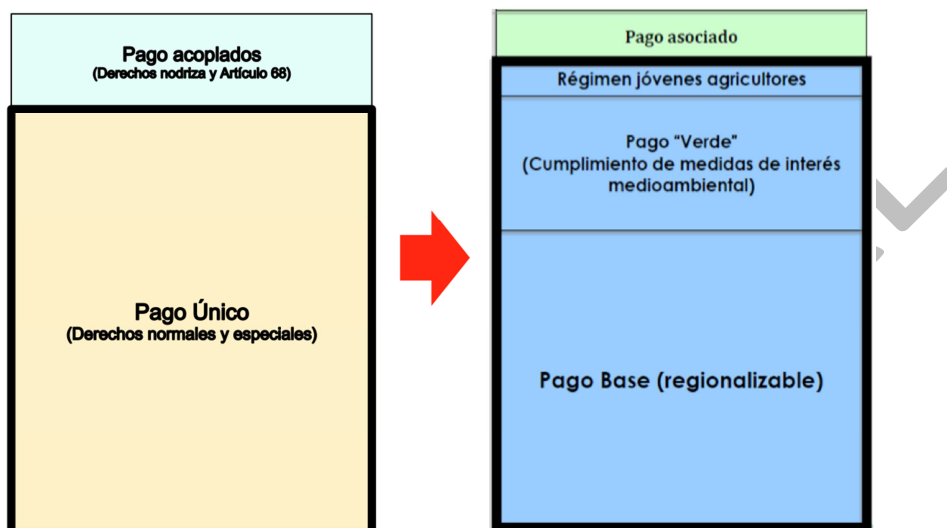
Pago acoplados
(Derechos nodriza y Artículo 68)

Pago Único
(Derechos normales y especiales)

Pago asociado

Régimen jóvenes agricultores

Pago "Verde"
(Cumplimiento de medidas de interés medioambiental)

Pago Base (regionalizable)